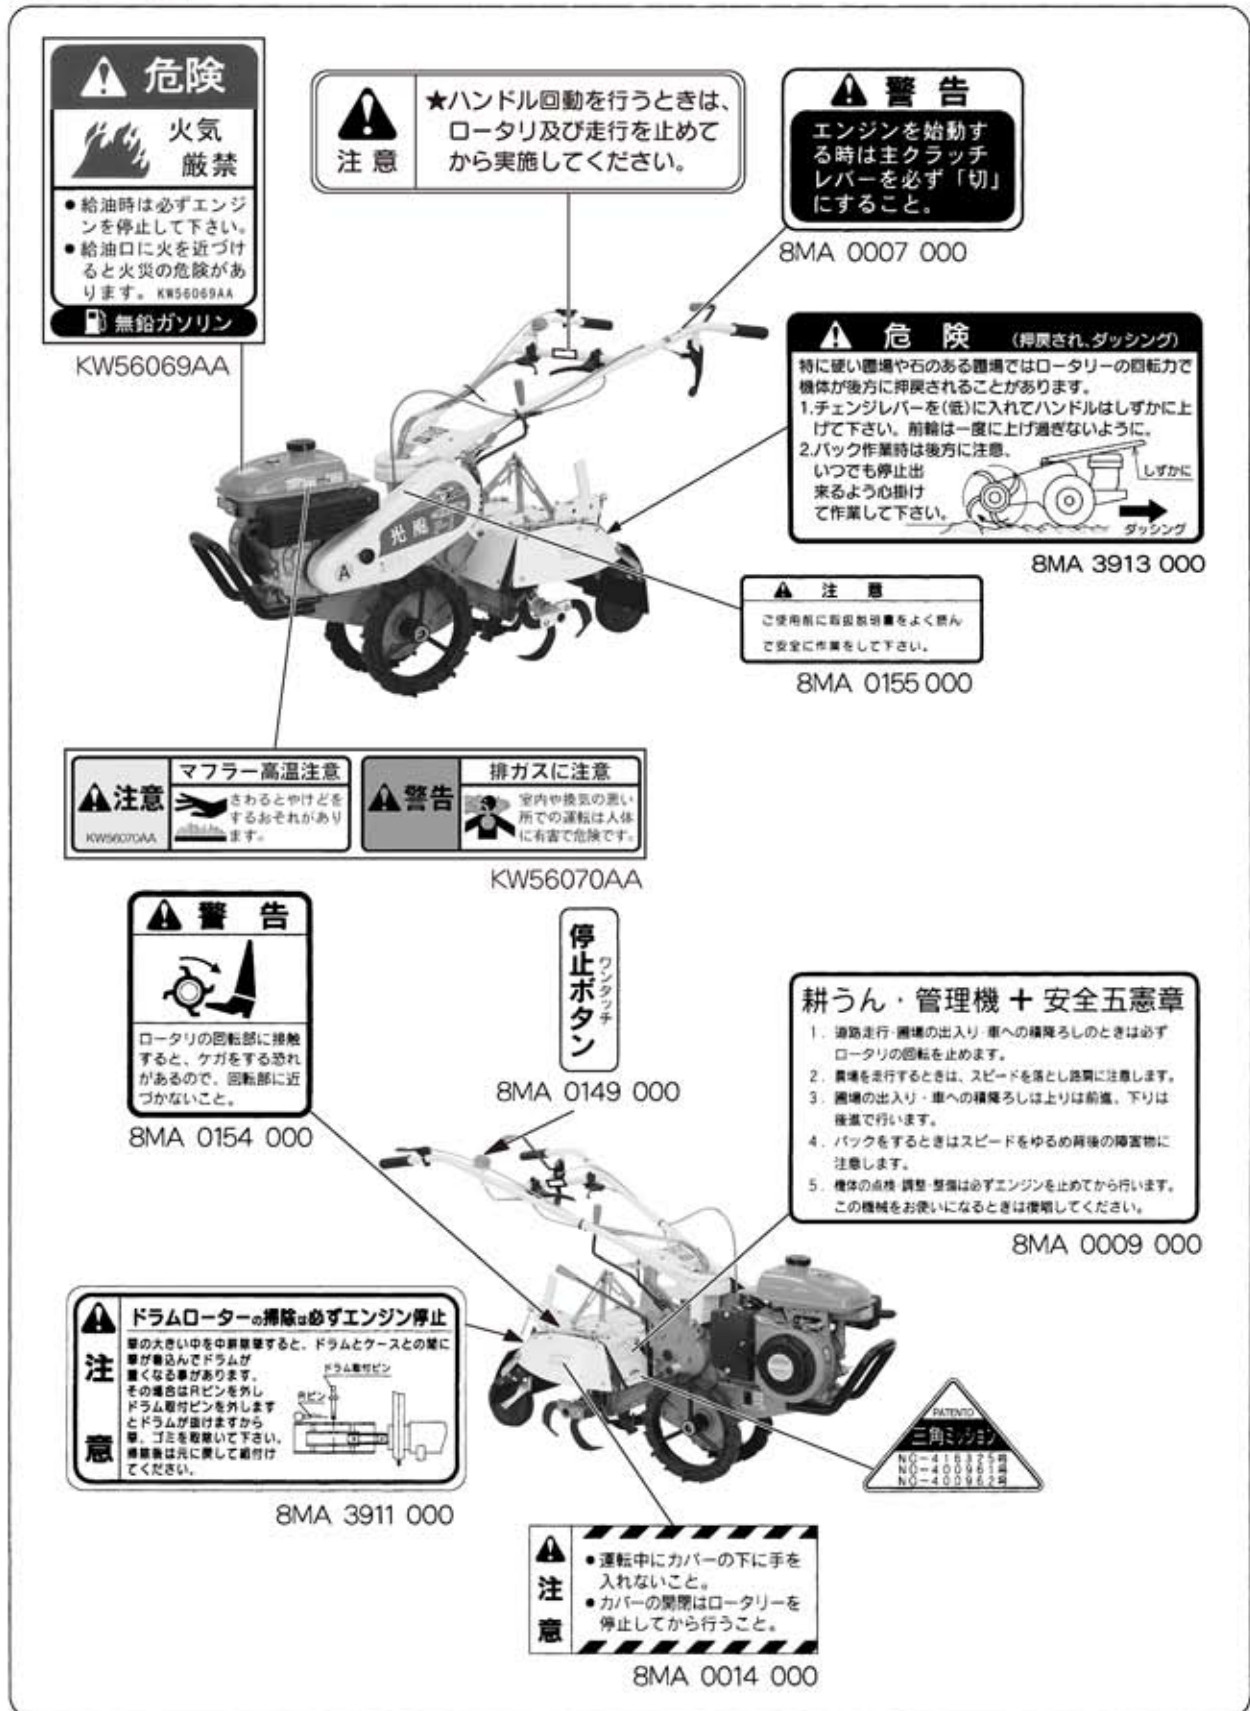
危険

火気厳禁

● 給油時は必ずエンジンを停止して下さい。
● 給油口に火を近づけると火災の危険があります。 KW56069AA

無鉛ガソリン

KW56069AA

注意

★ハンドル回動を行うときは、ロータリ及び走行を止めてから実施してください。

警告

エンジンを始動する時は主クラッチレバーを必ず「切」にすること。

8MA 0007 000

危険 (押戻され、ダッシング)

特に硬い圃場や石のある圃場ではロータリーの回転力で機体が後方に押戻されることがあります。
1.チェンジレバーを(低)に入れてハンドルはしずかに上げて下さい。前輪は一度に上げ過ぎないように。
2.バック作業時は後方に注意、いつでも停止出来るよう心掛けて作業して下さい。

しずかに

ダッシング

8MA 3913 000

光成

A

注意

ご使用前に取扱説明書をよく読んで安全に作業をして下さい。

8MA 0155 000

注意

KW56070AA

マフラー高温注意

さわるとやけどをするおそれがあります。

警告

排ガスに注意

室内や換気の悪い所での運転は人体に有害で危険です。

KW56070AA

警告

ロータリの回転部に接触すると、ケガをする恐れがあるので、回転部に近づかないこと。

8MA 0154 000

停止ワンタッチボタン

8MA 0149 000

耕うん・管理機 ✚ 安全五憲章

1. 道路走行・圃場の出入り・車への積降ろしのときは必ずロータリの回転を止めます。
2. 農場を走行するときは、スピードを落とし路肩に注意します。
3. 圃場の出入り・車への積降ろしは上りは前進、下りは後進で行います。
4. バックをするときはスピードをゆるめ背後の障害物に注意します。
5. 機体の点検・調整・整備は必ずエンジンを止めてから行います。
この機械をお使いになるときは慎重してください。

8MA 0009 000

注意

ドラムローターの掃除は必ずエンジン停止

草の大きい中を中耕除草すると、ドラムとケースとの間に草が巻込んでドラムが重くなる事があります。
その場合はRピンを外しドラム取付ピンを外しますとドラムが抜けますから草、ゴミを取除いて下さい。掃除後は元に戻して組付けてください。

ドラム取付ピン

Rピン

8MA 3911 000

PATENTO

三角ミッション

NO-416375号
NO-400961号
NO-400962号

注意

● 運転中にカバーの下に手を入れないこと。
● カバーの開閉はロータリーを停止してから行うこと。

8MA 0014 000